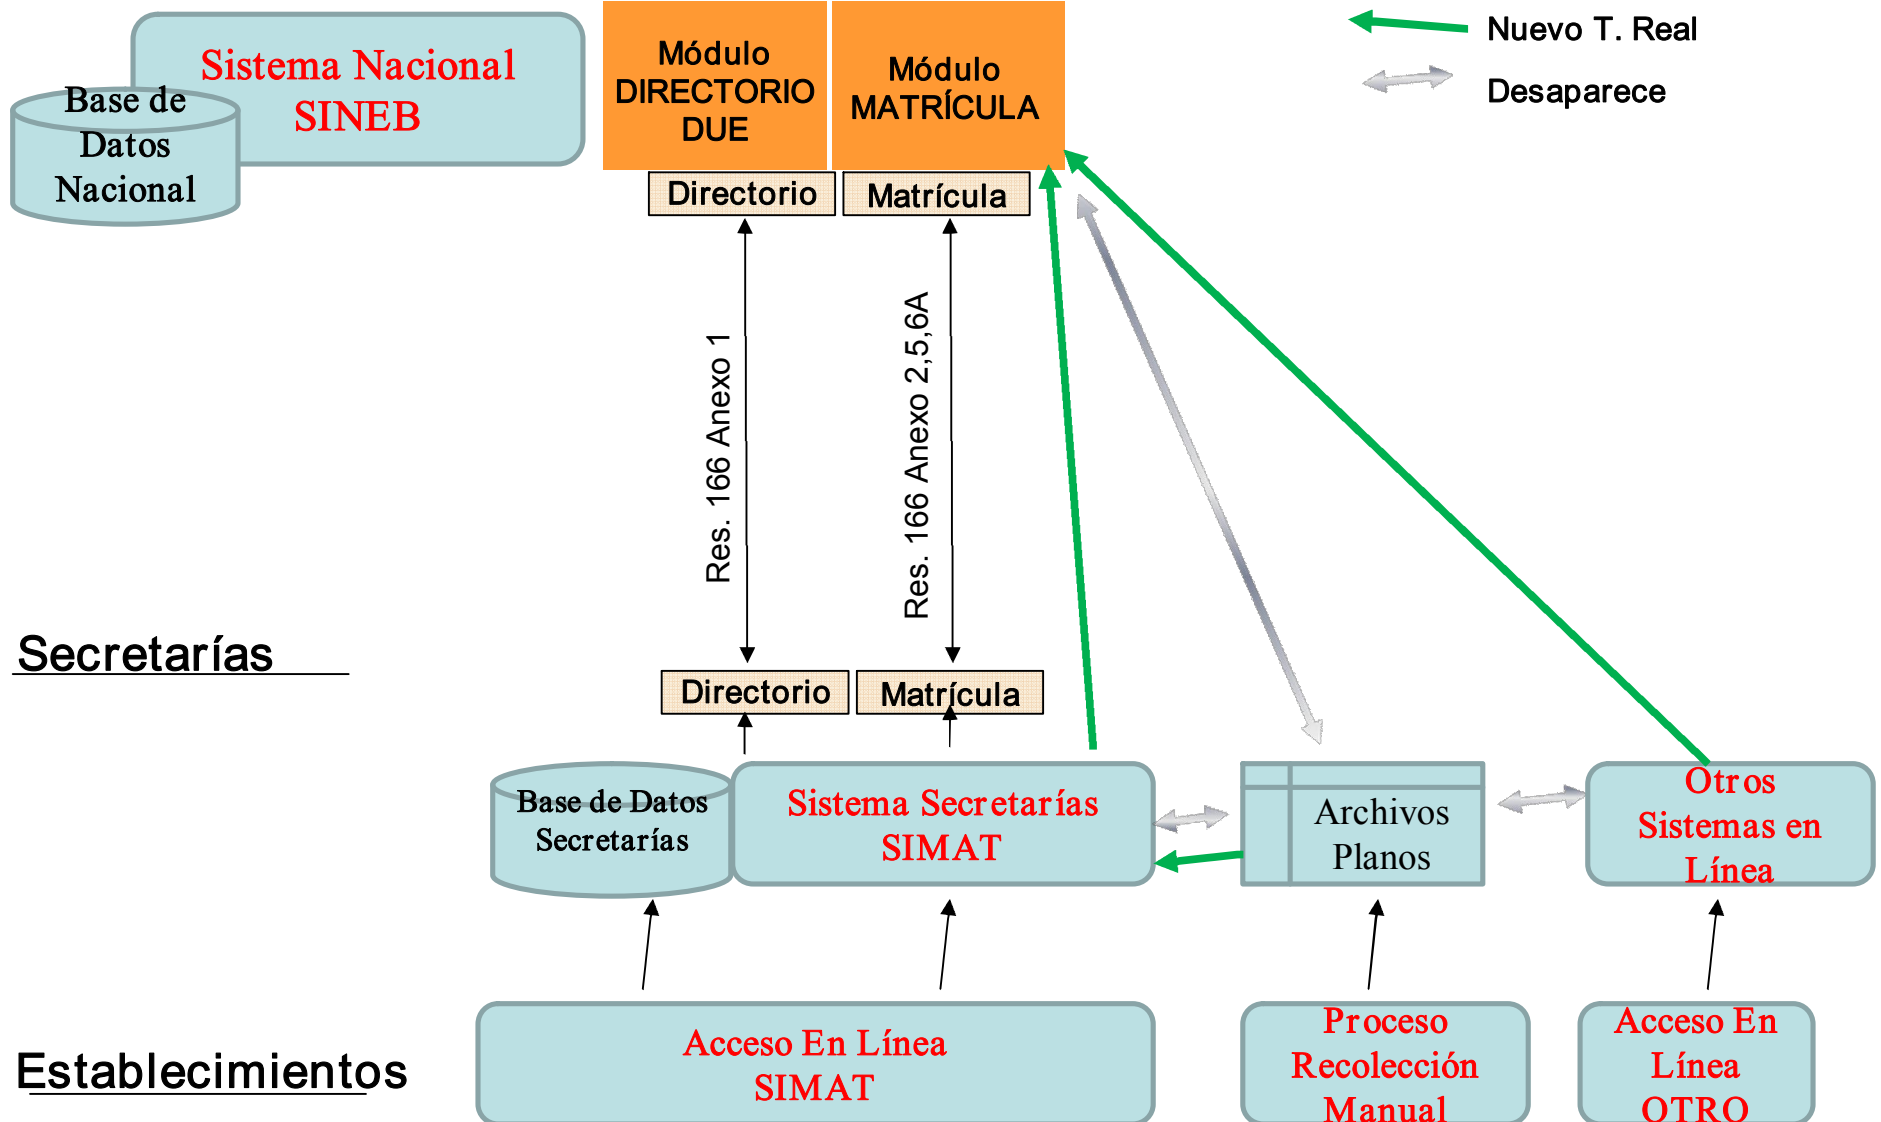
Sistema Nacional SINEB

Base de Datos Nacional

Módulo DIRECTORIO DUE

Módulo MATRÍCULA

Nuevo T. Real

Desaparece

Directorio

Matrícula

Res. 166 Anexo 1

Res. 166 Anexo 2,5,6A

Secretarías

Directorio

Matrícula

Base de Datos Secretarías

Sistema Secretarías SIMAT

Archivos Planos

Otros Sistemas en Línea

Establecimientos

Acceso En Línea SIMAT

Proceso Recolección Manual

Acceso En Línea OTRO